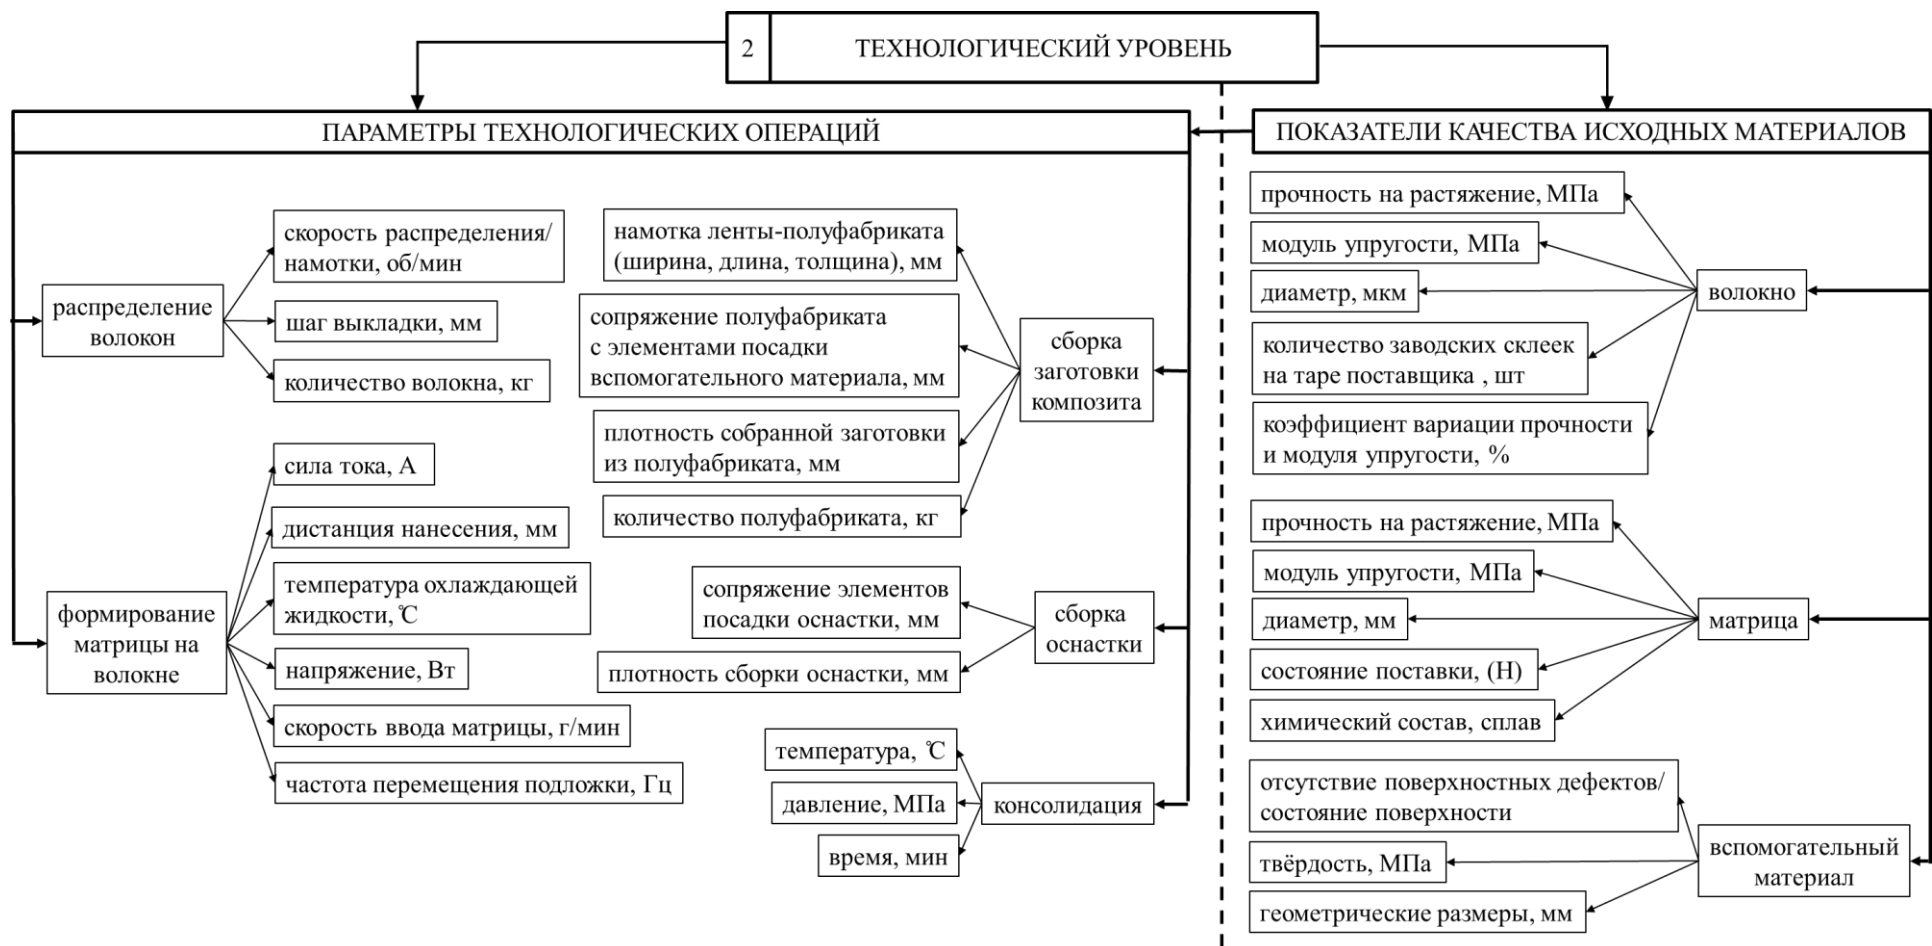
2 ТЕХНОЛОГИЧЕСКИЙ УРОВЕНЬ

ПАРАМЕТРЫ ТЕХНОЛОГИЧЕСКИХ ОПЕРАЦИЙ

распределение волокон

скорость распределения/ намотки, об/мин

шаг выкладки, мм

количество волокна, кг

формирование матрицы на волокне

сила тока, А

дистанция нанесения, мм

температура охлаждающей жидкости, ℃

напряжение, Вт

скорость ввода матрицы, г/мин

частота перемещения подложки, Гц

намотка ленты-полуфабриката (ширина, длина, толщина), мм

сопряжение полуфабриката с элементами посадки вспомогательного материала, мм

плотность собранной заготовки из полуфабриката, мм

количество полуфабриката, кг

сборка заготовки композита

сопряжение элементов посадки оснастки, мм

плотность сборки оснастки, мм

сборка оснастки

температура, ℃

давление, МПа

время, мин

консолидация

ПОКАЗАТЕЛИ КАЧЕСТВА ИСХОДНЫХ МАТЕРИАЛОВ

прочность на растяжение, МПа

модуль упругости, МПа

диаметр, мкм

количество заводских склеек на таре поставщика , шт

коэффициент вариации прочности и модуля упругости, %

волокно

прочность на растяжение, МПа

модуль упругости, МПа

диаметр, мм

состояние поставки, (Н)

химический состав, сплав

матрица

отсутствие поверхностных дефектов/ состояние поверхности

твёрдость, МПа

геометрические размеры, мм

вспомогательный материал